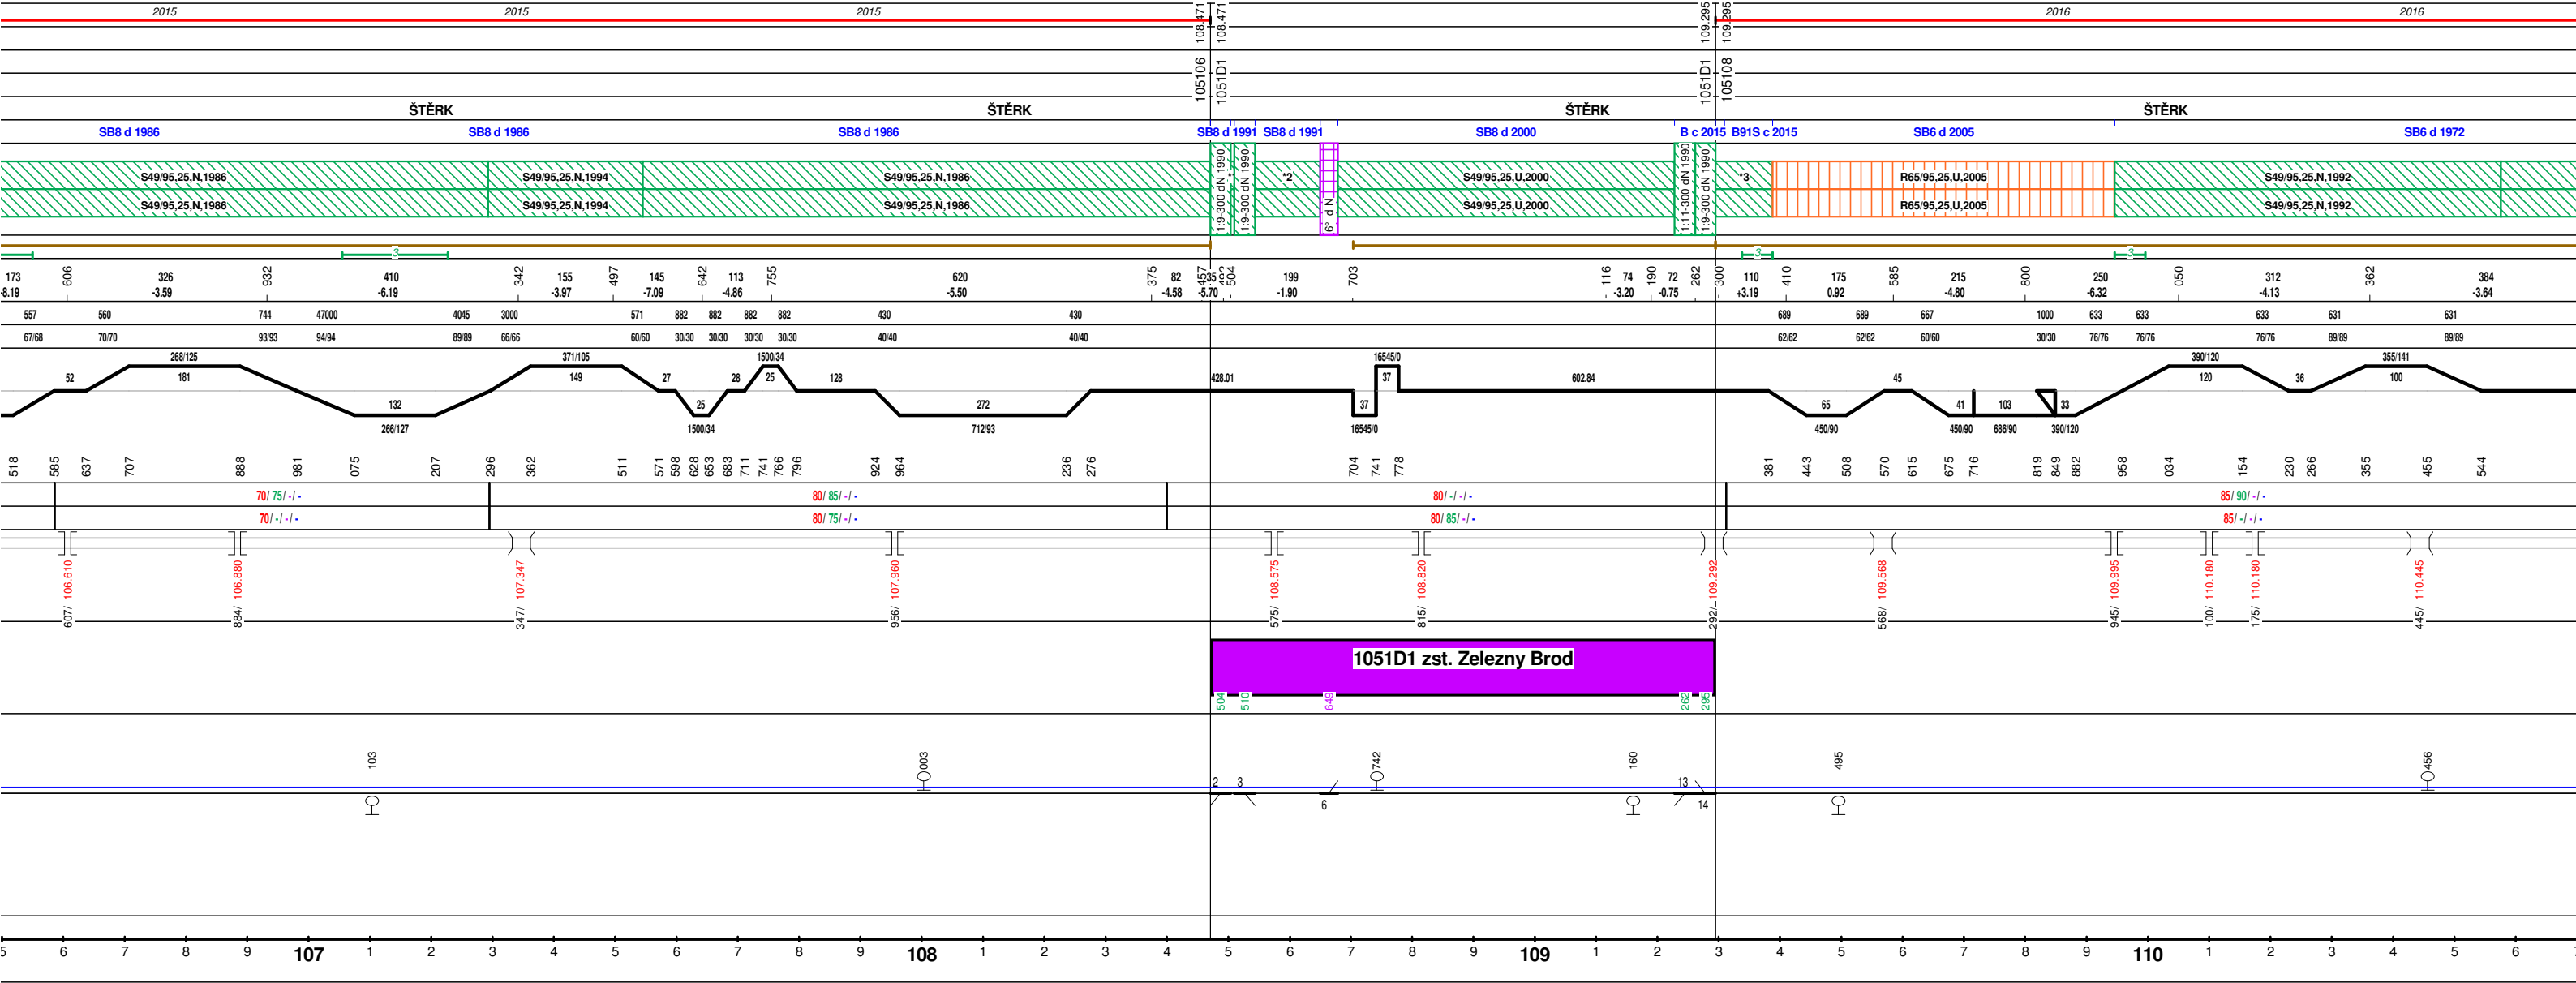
2015 2015 2015 2016 2016

108.471 108.471 109.295 109.295

105106 1051D1 1051D1 105108

ŠTĚRK ŠTĚRK ŠTĚRK ŠTĚRK

SB8 d 1986 SB8 d 1986 SB8 d 1986 SB8 d 1991 SB8 d 1991 SB8 d 2000 B c 2015 B91S c 2015 SB6 d 2005 SB6 d 1972

S49/95,25,N,1986 S49/95,25,N,1994 S49/95,25,N,1986 1:9-300 dN 1990 1:9-300 dN 1990 *2 6° d N S49/95,25,U,2000 1:11-300 dN 1990 1:9-300 dN 1990 *3 R65/95,25,U,2005 S49/95,25,N,1992

S49/95,25,N,1986 S49/95,25,N,1994 S49/95,25,N,1986 S49/95,25,U,2000 R65/95,25,U,2005 S49/95,25,N,1992

3 3 3

173 -8.19 606 326 -3.59 932 410 -6.19 342 155 -3.97 497 145 -7.09 642 113 -4.86 755 620 -5.50 375 82 -4.58 457 35 -5.70 504 199 -1.90 703 116 74 -3.20 190 72 -0.75 262 300 110 +3.19 410 175 0.92 585 215 -4.80 800 250 -6.32 050 312 -4.13 362 384 -3.64

557 560 744 47000 4045 3000 571 882 882 882 882 430 430 689 689 667 1000 633 633 633 631 631

67/68 70/70 93/93 94/94 89/89 66/66 60/60 30/30 30/30 30/30 30/30 40/40 40/40 62/62 62/62 60/60 30/30 76/76 76/76 76/76 89/89 89/89

52 268/125 181 132 266/127 371/105 149 27 25 1500/34 28 1500/34 25 128 272 712/93 428.01 16545/0 37 37 16545/0 602.84 65 450/90 45 41 450/90 103 686/90 33 390/120 390/120 120 36 355/141 100

518 585 637 707 888 981 075 207 296 362 511 571 598 628 653 683 711 741 766 796 924 964 236 276 704 741 778 381 443 508 570 615 675 716 819 849 882 958 034 154 230 266 355 455 544

70/ 75/ -/ - 80/ 85/ -/ - 80/ -/ -/ - 85/ 90/ -/ -

70/ -/ -/ - 80/ 75/ -/ - 80/ 85/ -/ - 85/ -/ -/ -

106.610 106.880 107.347 107.960 108.575 108.820 109.292 109.568 109.995 110.180 110.180 110.445

607/ 884/ 347/ 956/ 575/ 815/ 292/- 568/ 945/ 100/ 175/ 445/

1051D1 zst. Zelezny Brod

504 510 649 262 295

103 003 742 160 495 456

2 3 6 13 14

5 6 7 8 9 107 1 2 3 4 5 6 7 8 9 108 1 2 3 4 5 6 7 8 9 109 1 2 3 4 5 6 7 8 9 110 1 2 3 4 5 6